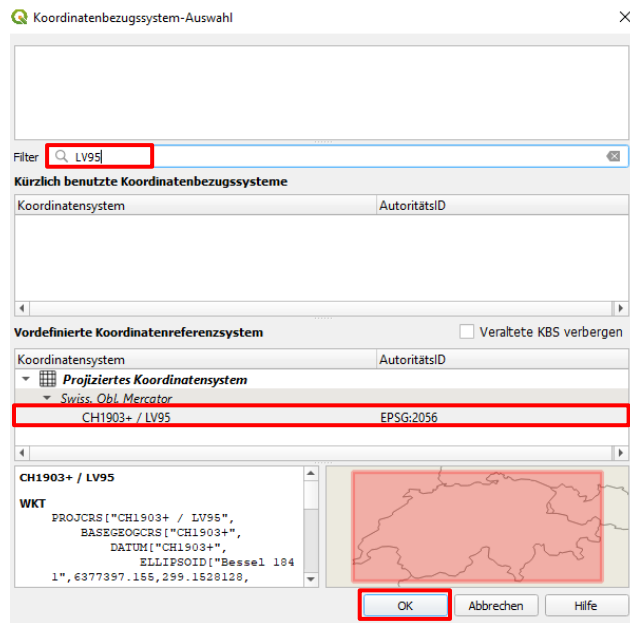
Koordinatenbezugssystem-Auswahl

Filter LV95

Kürzlich benutzte Koordinatenbezugssysteme

| Koordinatensystem | AutoritätsID |
|---|---|

Vordefinierte Koordinatenreferenzsystem

Veraltete KBS verbergen

| Koordinatensystem | AutoritätsID |
|---|---|
| Projiziertes Koordinatensystem | |
| Swiss. Obl. Mercator | |
| CH1903+ / LV95 | EPSG:2056 |

CH1903+ / LV95

WKT
PROJCRS["CH1903+ / LV95",
BASEGEOGCRS["CH1903+",
DATUM["CH1903+",
ELLIPSOID["Bessel 1841",6377397.155,299.1528128,

OK
Abbrechen
Hilfe